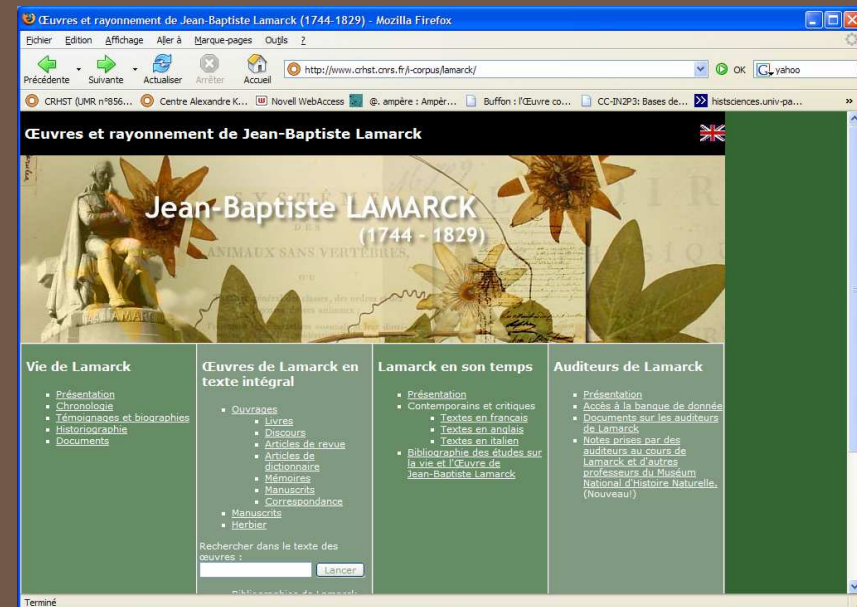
Œuvres et rayonnement de Jean-Baptiste Lamarck (1744-1829) - Mozilla Firefox

Fichier Edition Affichage Aller à Marque-pages Outils ?

Précédente Suivante Actualiser Arrêter Accueil http://www.crhst.cnrs.fr/i-corpus/lamarck/ OK yahoo

CRHST (UMR n°856... Centre Alexandre K... Novell WebAccess @. ampère : Ampèr... Buffon : l'Œuvre co... CC-IN2P3: Bases de... histsciences.univ-pa...

Œuvres et rayonnement de Jean-Baptiste Lamarck

Jean-Baptiste LAMARCK
(1744 - 1829)

ANIMAUX SANS VERTÈBRES,

Vie de Lamarck
- Présentation
- Chronologie
- Témoignages et biographies
- Historiographie
- Documents

Œuvres de Lamarck en texte intégral
- Ouvrages
  - Livres
  - Discours
  - Articles de revue
  - Articles de dictionnaire
  - Mémoires
  - Manuscrits
  - Correspondance
- Manuscrits
- Herbier

Rechercher dans le texte des œuvres :
Lancer

Lamarck en son temps
- Présentation
- Contemporains et critiques
  - Textes en français
  - Textes en anglais
  - Textes en italien
- Bibliographie des études sur la vie et l'Œuvre de Jean-Baptiste Lamarck

Auditeurs de Lamarck
- Présentation
- Accès à la banque de donnée
- Documents sur les auditeurs de Lamarck
- Notes prises par des auditeurs au cours de Lamarck et d'autres professeurs du Muséum National d'Histoire Naturelle. (Nouveau!)

Terminé